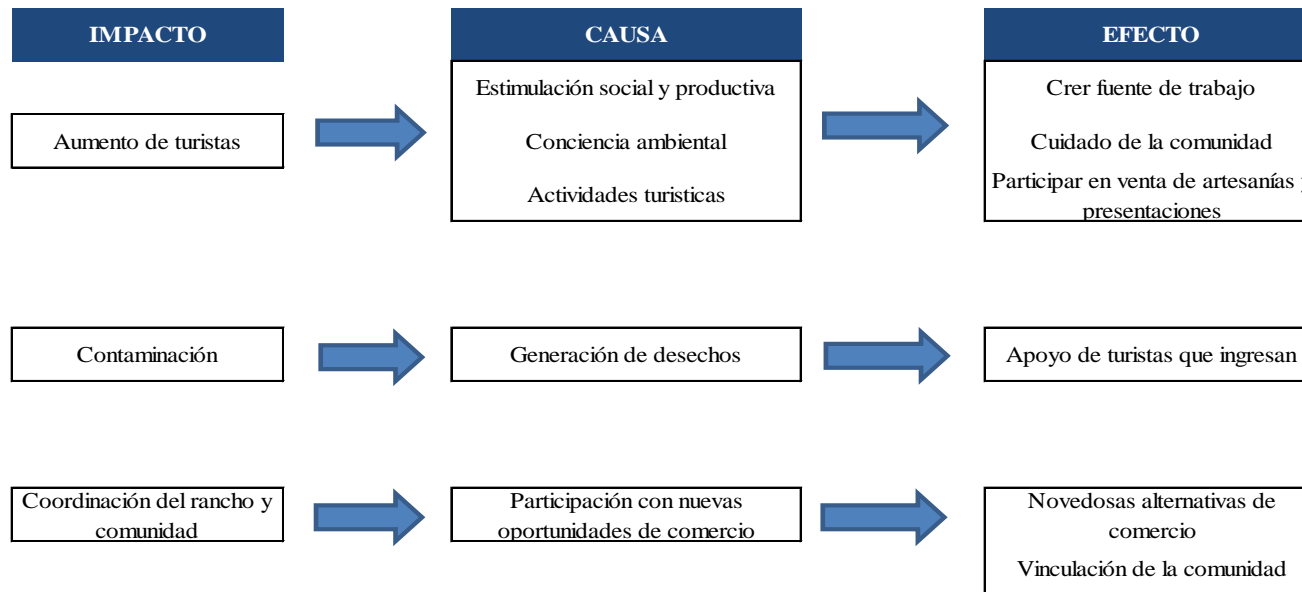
IMPACTO

CAUSA

EFECTO

Aumento de turistas

Estimulación social y productiva

Conciencia ambiental

Actividades turisticas

Crer fuente de trabajo

Cuidado de la comunidad

Participar en venta de artesanías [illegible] presentaciones

Contaminación

Generación de desechos

Apoyo de turistas que ingresan

Coordinación del rancho y comunidad

Participación con nuevas oportunidades de comercio

Novedosas alternativas de comercio

Vinculación de la comunidad